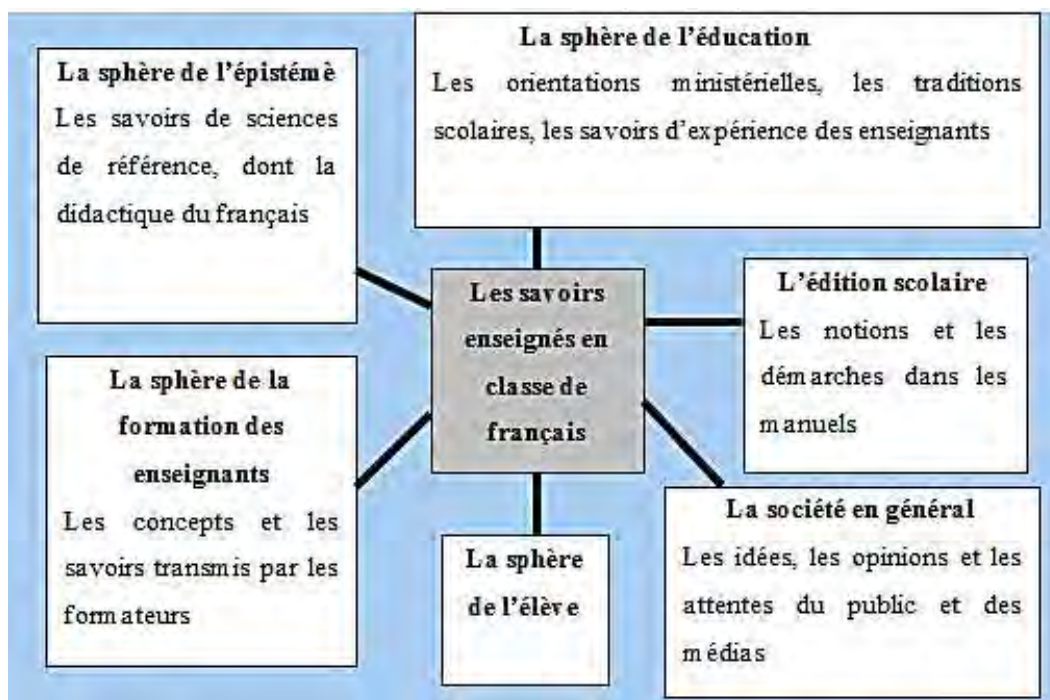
La sphère de l'épistémè
Les savoirs de sciences de référence, dont la didactique du français

La sphère de l'éducation
Les orientations ministérielles, les traditions scolaires, les savoirs d'expérience des enseignants

Les savoirs enseignés en classe de français

L'édition scolaire
Les notions et les démarches dans les manuels

La sphère de la formation des enseignants
Les concepts et les savoirs transmis par les formateurs

La sphère de l'élève

La société en général
Les idées, les opinions et les attentes du public et des médias